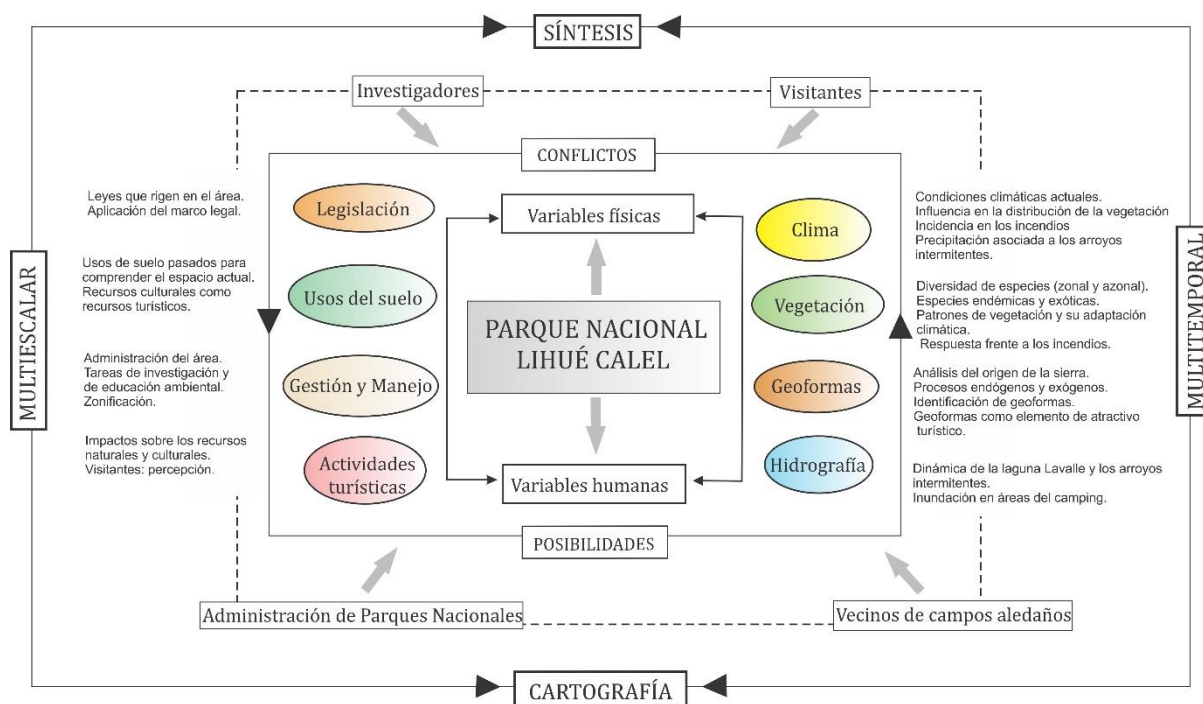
SÍNTESIS

Investigadores

Visitantes

CONFLICTOS

MULTIESCALAR

MULTITEMPORAL

Leyes que rigen en el área.
Aplicación del marco legal.

Usos de suelo pasados para comprender el espacio actual.
Recursos culturales como recursos turísticos.

Administración del área.
Tareas de investigación y de educación ambiental.
Zonificación.

Impactos sobre los recursos naturales y culturales.
Visitantes: percepción.

Legislación

Usos del suelo

Gestión y Manejo

Actividades turísticas

Variables físicas

PARQUE NACIONAL LIHUÉ CALEL

Variables humanas

Clima

Vegetación

Geoformas

Hidrografía

Condiciones climáticas actuales.
Influencia en la distribución de la vegetación
Incidencia en los incendios
Precipitación asociada a los arroyos intermitentes.

Diversidad de especies (zonal y azonal).
Especies endémicas y exóticas.
Patrones de vegetación y su adaptación climática.
Respuesta frente a los incendios.

Análisis del origen de la sierra.
Procesos endógenos y exógenos.
Identificación de geoformas.
Geoformas como elemento de atractivo turístico.

Dinámica de la laguna Lavalle y los arroyos intermitentes.
Inundación en áreas del camping.

POSIBILIDADES

Administración de Parques Nacionales

Vecinos de campos aledaños

CARTOGRAFÍA